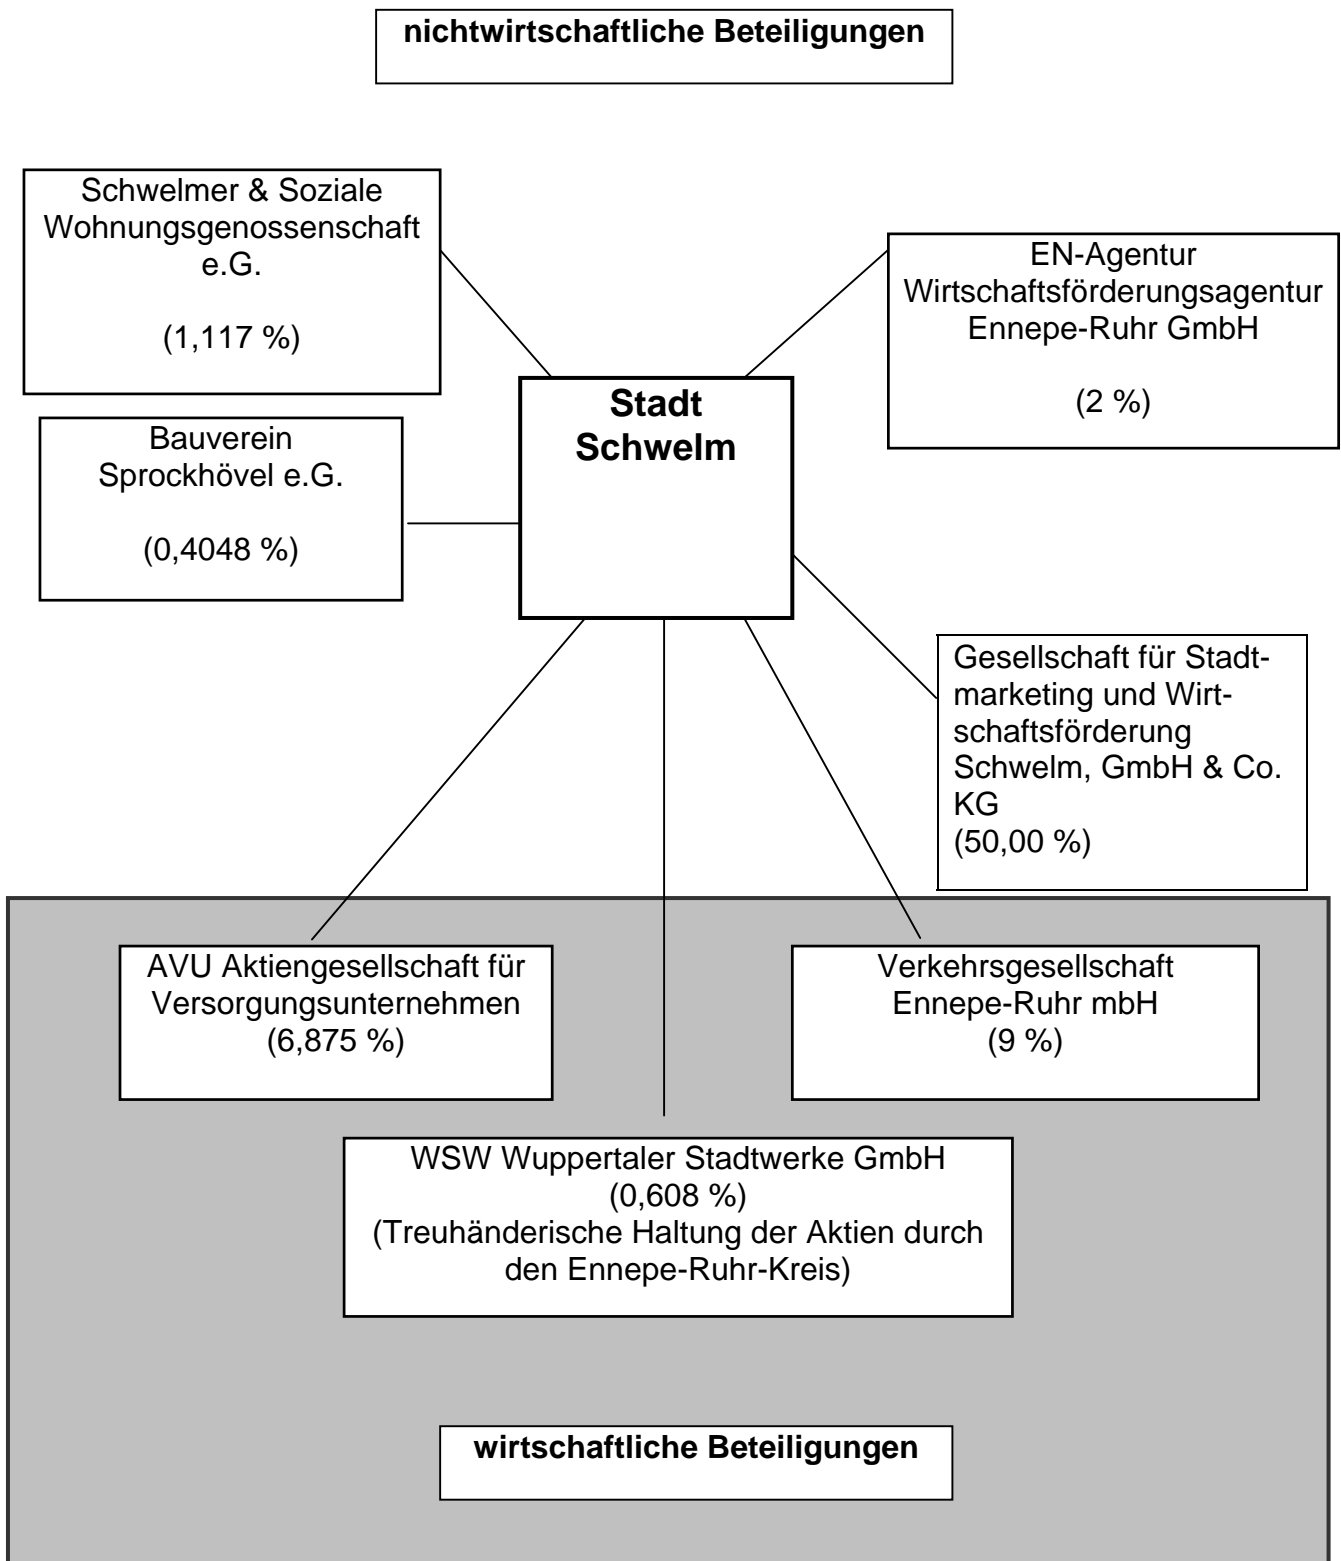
**nichtwirtschaftliche Beteiligungen**

Schwelmer & Soziale Wohnungsgenossenschaft e.G.

(1,117 %)

EN-Agentur Wirtschaftsförderungsagentur Ennepe-Ruhr GmbH

(2 %)

**Stadt Schwelm**

Bauverein Sprockhövel e.G.

(0,4048 %)

Gesellschaft für Stadtmarketing und Wirtschaftsförderung Schwelm, GmbH & Co. KG
(50,00 %)

AVU Aktiengesellschaft für Versorgungsunternehmen
(6,875 %)

Verkehrsgesellschaft Ennepe-Ruhr mbH
(9 %)

WSW Wuppertaler Stadtwerke GmbH
(0,608 %)
(Treuhänderische Haltung der Aktien durch den Ennepe-Ruhr-Kreis)

**wirtschaftliche Beteiligungen**